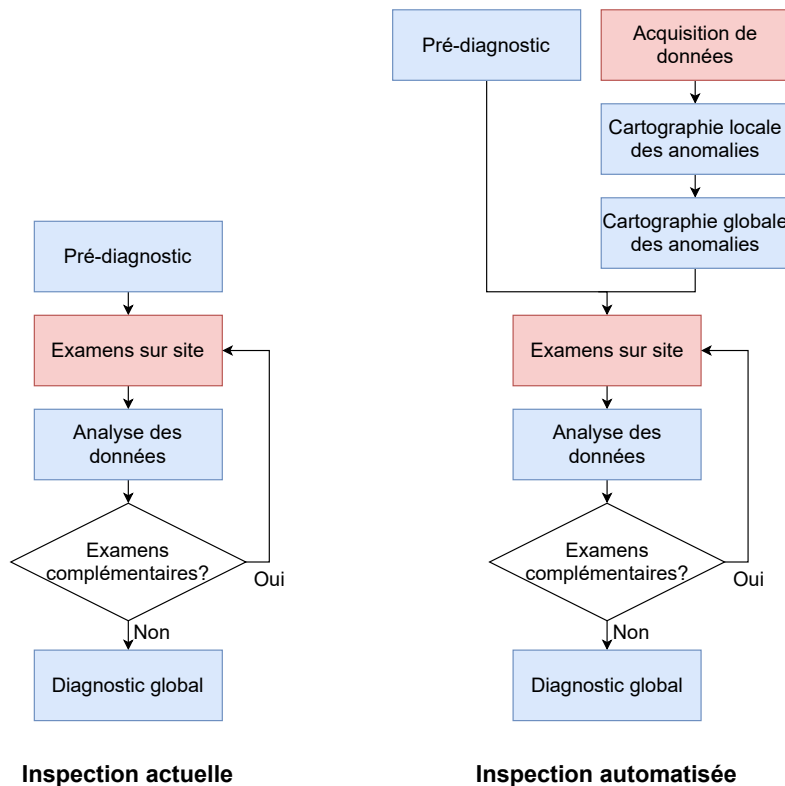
Pré-diagnostic

Examens sur site

Analyse des données

Examens complémentaires?

Oui

Non

Diagnostic global

Inspection actuelle

Pré-diagnostic

Acquisition de données

Cartographie locale des anomalies

Cartographie globale des anomalies

Examens sur site

Analyse des données

Examens complémentaires?

Oui

Non

Diagnostic global

Inspection automatisée